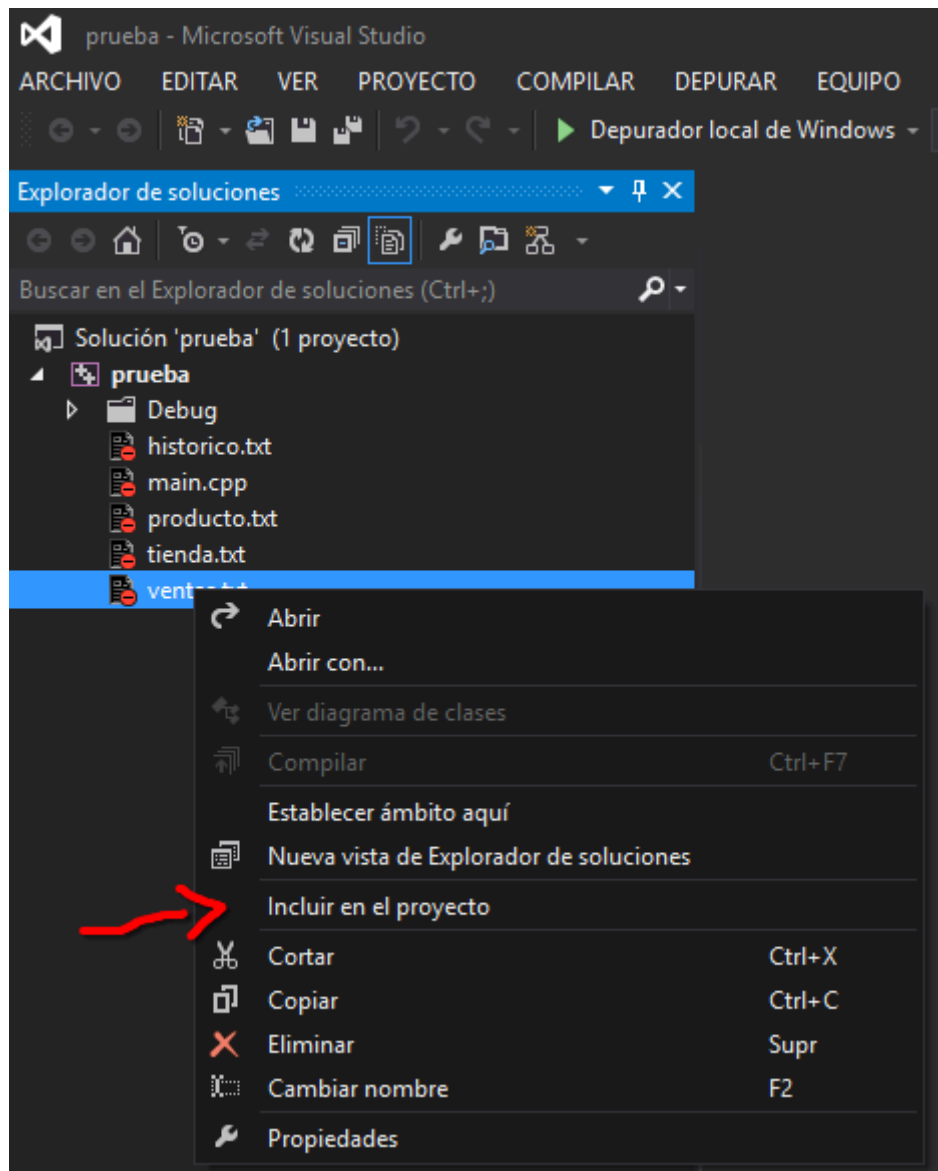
prueba - Microsoft Visual Studio

ARCHIVO EDITAR VER PROYECTO COMPILAR DEPURAR EQUIPO

Depurador local de Windows

Explorador de soluciones

Buscar en el Explorador de soluciones (Ctrl+;)

Solución 'prueba' (1 proyecto)
prueba
Debug
historico.txt
main.cpp
producto.txt
tienda.txt
ventas.txt

Abrir
Abrir con...
Ver diagrama de clases
Compilar Ctrl+F7
Establecer ámbito aquí
Nueva vista de Explorador de soluciones
Incluir en el proyecto
Cortar Ctrl+X
Copiar Ctrl+C
Eliminar Supr
Cambiar nombre F2
Propiedades